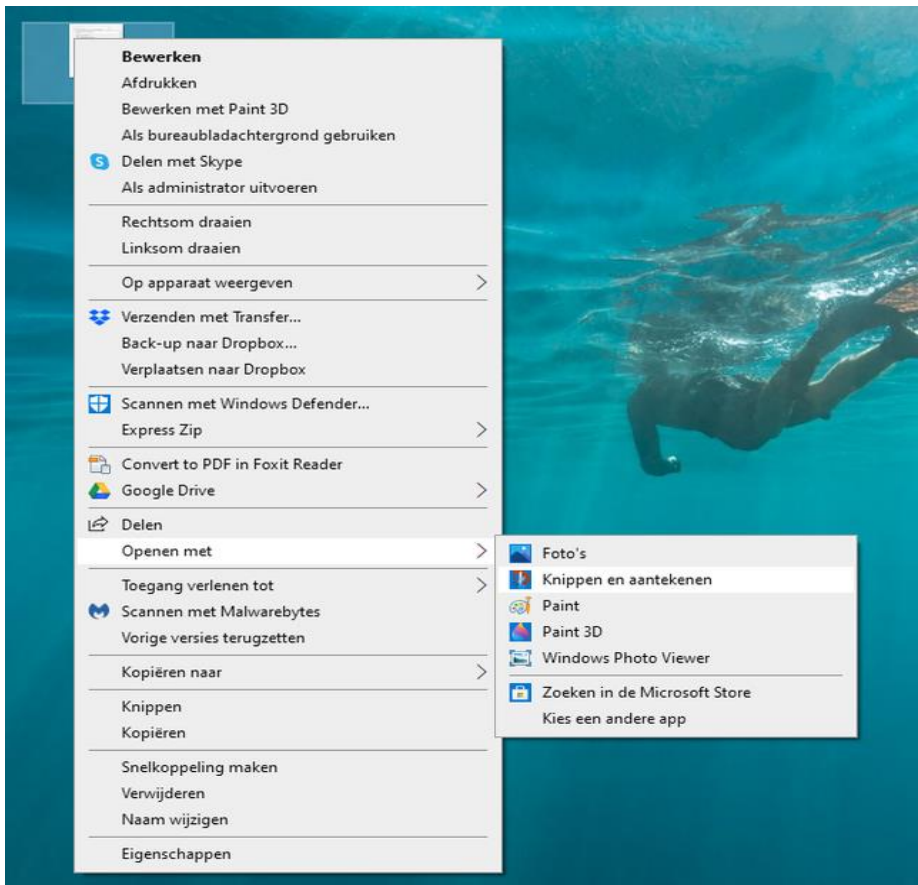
Bewerken
Afdrukken
Bewerken met Paint 3D
Als bureaubladachtergrond gebruiken
Delen met Skype
Als administrator uitvoeren

Rechtsom draaien
Linksom draaien

Op apparaat weergeven

Verzenden met Transfer...
Back-up naar Dropbox...
Verplaatsen naar Dropbox

Scannen met Windows Defender...
Express Zip

Convert to PDF in Foxit Reader
Google Drive

Delen
Openen met

Toegang verlenen tot
Scannen met Malwarebytes
Vorige versies terugzetten

Kopiëren naar

Knippen
Kopiëren

Snelkoppeling maken
Verwijderen
Naam wijzigen

Eigenschappen

Foto's
Knippen en aantekenen
Paint
Paint 3D
Windows Photo Viewer

Zoeken in de Microsoft Store
Kies een andere app